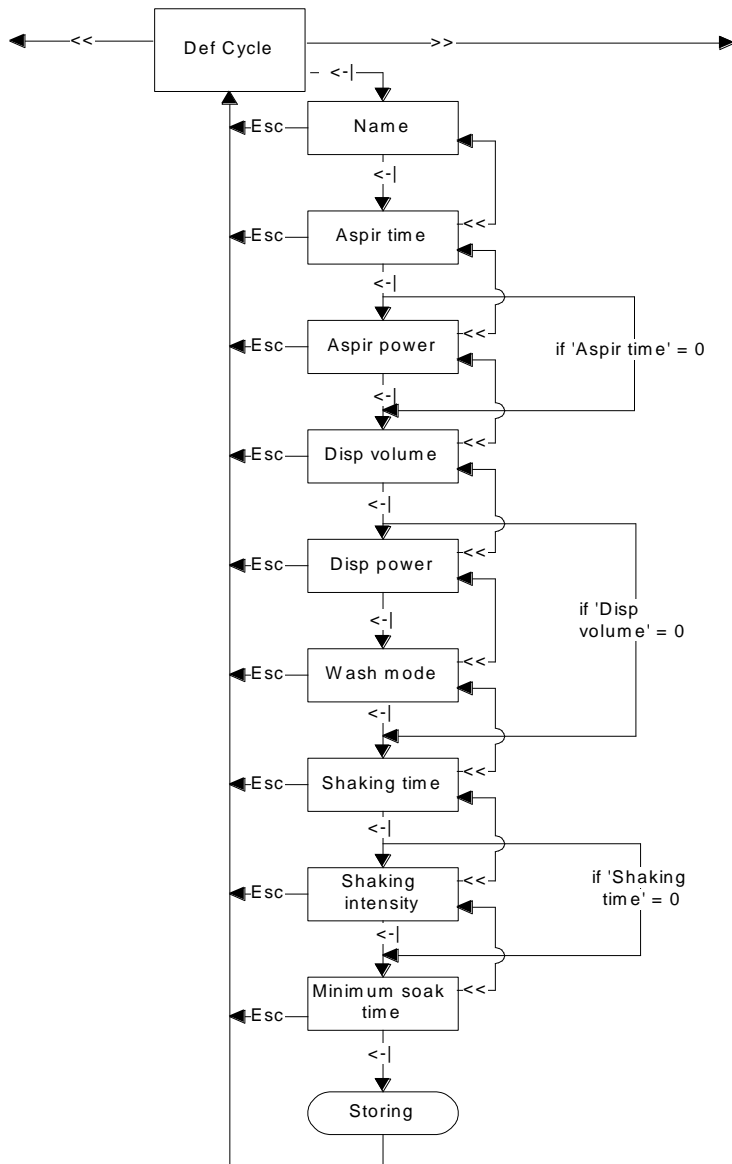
<<

Def Cycle

>>

<-|

Esc

Name

<-|

<<

Esc

Aspir time

<-|

<<

Esc

Aspir power

if 'Aspir time' = 0

<-|

<<

Esc

Disp volume

<-|

<<

Esc

Disp power

if 'Disp volume' = 0

<-|

<<

Esc

Wash mode

<-|

<<

Esc

Shaking time

<-|

<<

Esc

Shaking intensity

if 'Shaking time' = 0

<-|

<<

Esc

Minimum soak time

<-|

Storing